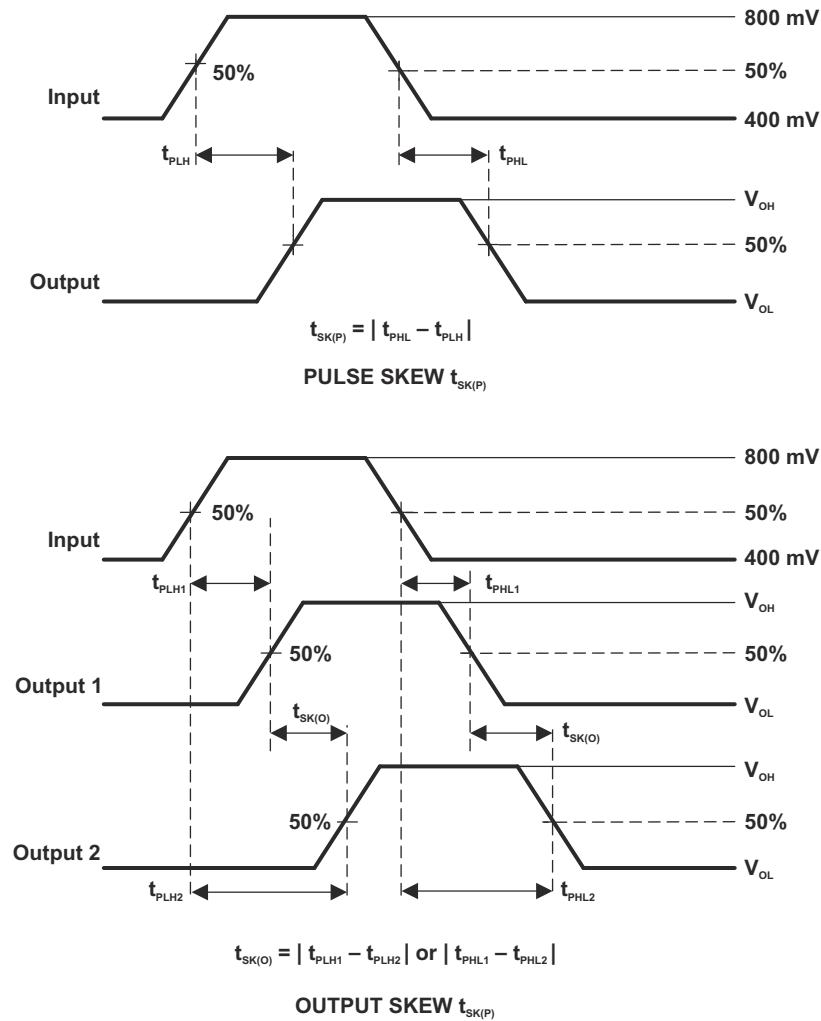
800 mV

50%

50%

Input

400 mV

$t_{PLH}$

$t_{PHL}$

$V_{OH}$

50%

Output

$V_{OL}$

$t_{SK(P)} = | t_{PHL} - t_{PLH} |$

PULSE SKEW $t_{SK(P)}$

800 mV

50%

50%

Input

400 mV

$t_{PLH1}$

$t_{PHL1}$

$V_{OH}$

50%

50%

Output 1

$V_{OL}$

$t_{SK(O)}$

$t_{SK(O)}$

$V_{OH}$

50%

50%

Output 2

$V_{OL}$

$t_{PLH2}$

$t_{PHL2}$

$t_{SK(O)} = | t_{PLH1} - t_{PLH2} |$ or $| t_{PHL1} - t_{PHL2} |$

OUTPUT SKEW $t_{SK(P)}$